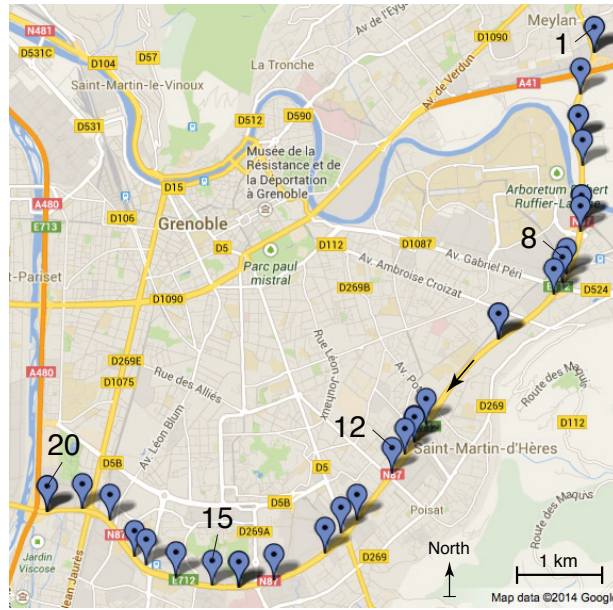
N481
D531C
D104
D57
La Tronche
Saint-Martin-le-Vinoux
Av de l'Eyga
Meylan
D1090
1
Av. de Verdun
A41
D531
D512
D590
Musée de la Résistance et de la Déportation à Grenoble
D15
Arboretum Robert Ruffier-Lanche
A480
D106
Grenoble
8
E713
D5
D112
D1087
Av. Gabriel Péri
Parc paul mistral
Av. Ambroise Croizat
D524
t-Pariset
D1090
D269B
D269E
Rue Léon Jouhaux
Route des Maquis
A480
D1075
Rue des Alliés
D269
D112
Av. Léon Blum
12
Saint-Martin-d'Hères
N87
20
D5B
D5
D5B
Poisat
N87
15
D269A
Route des Maquis
Jardin Viscose
Jean Jaurès
E712
N87
D269
North
1 km
Map data ©2014 Google